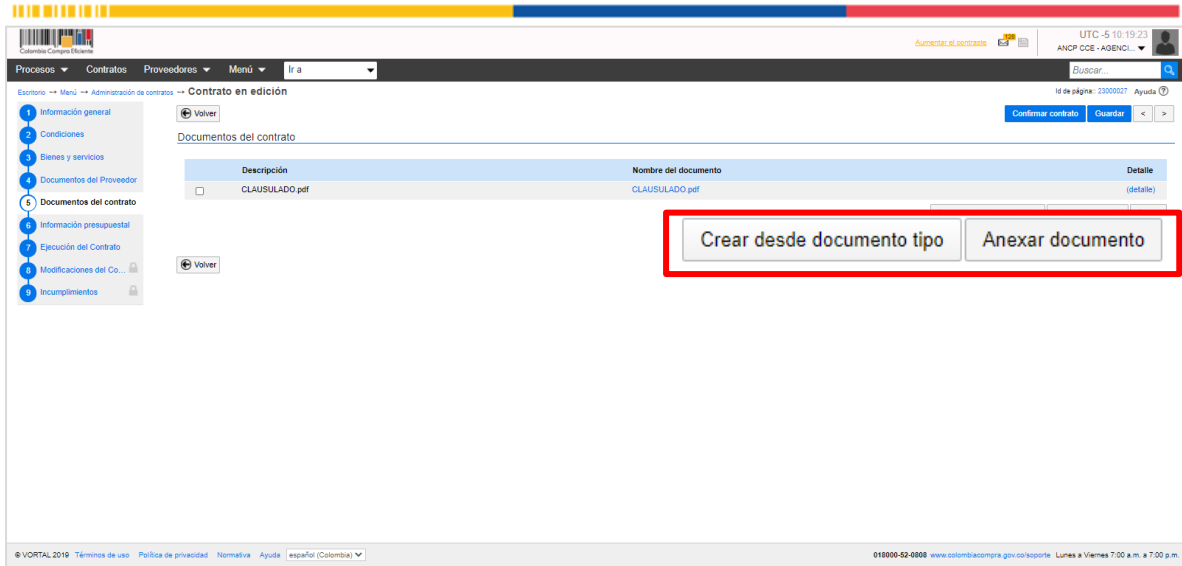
Colombia Compra Eficiente

Aumentar el contraste 128 UTC -5 10:19:23 ANCP CCE - AGENCI...

Procesos Contratos Proveedores Menú Ir a Buscar...

Escritorio → Menú → Administración de contratos → Contrato en edición

Id de página:: 23000027 Ayuda

1 Información general
2 Condiciones
3 Bienes y servicios
4 Documentos del Proveedor
5 Documentos del contrato
6 Información presupuestal
7 Ejecución del Contrato
8 Modificaciones del Co...
9 Incumplimientos

Volver

Confirmar contrato Guardar < >

Documentos del contrato

| | Descripción | Nombre del documento | Detalle |
|---|---|---|---|
| | CLAUSULADO.pdf | CLAUSULADO.pdf | (detalle) |

Crear desde documento tipo Anexar documento

Volver

© VORTAL 2019 Términos de uso Política de privacidad Normativa Ayuda español (Colombia)

018000-52-0808 www.colombiacompra.gov.co/soporte Lunes a Viernes 7:00 a.m. a 7:00 p.m.